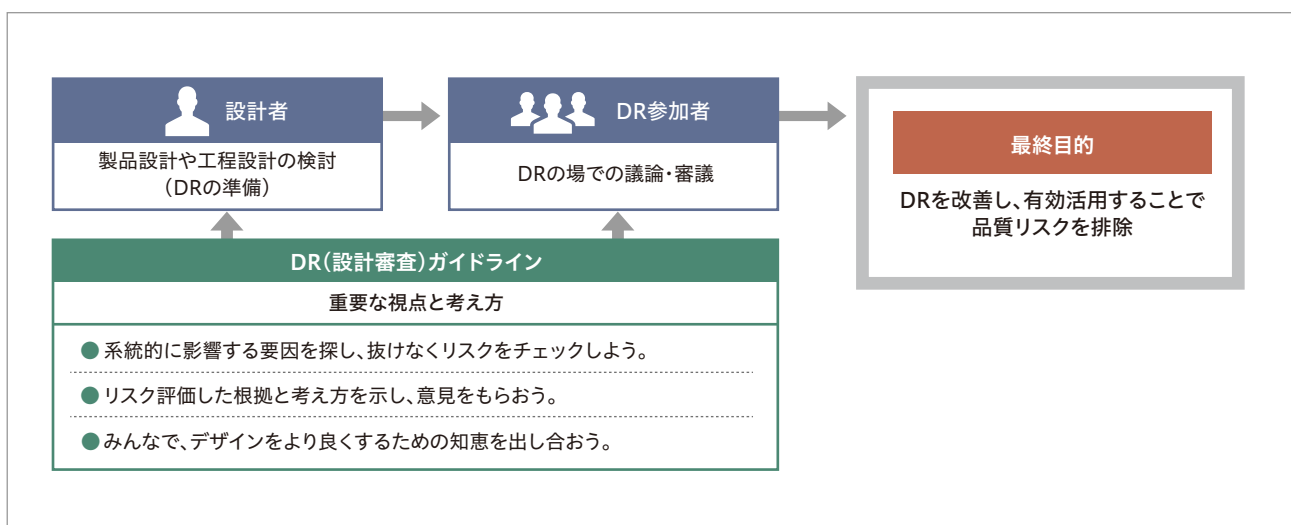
設計者

製品設計や工程設計の検討
(DRの準備)

DR参加者

DRの場での議論・審議

最終目的

DRを改善し、有効活用することで
品質リスクを排除

DR(設計審査)ガイドライン

重要な視点と考え方

● 系統的に影響する要因を探し、抜けなくリスクをチェックしよう。

● リスク評価した根拠と考え方を示し、意見をもらおう。

● みんなで、デザインをより良くするための知恵を出し合おう。